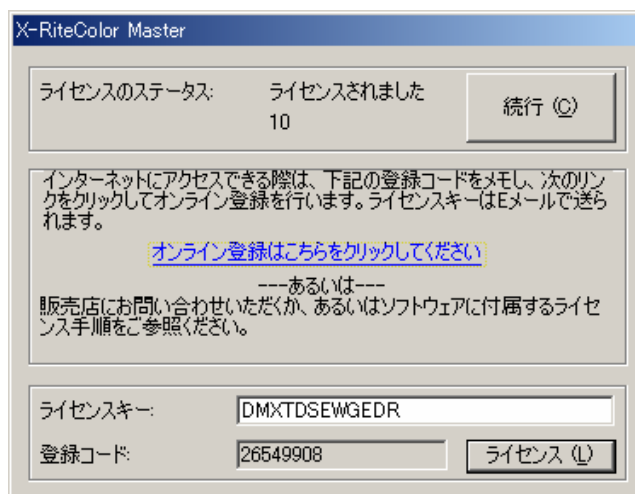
X-RiteColor Master

ライセンスのステータス: ライセンスされました
10

続行 (C)

インターネットにアクセスできる際は、下記の登録コードをメモし、次のリンクをクリックしてオンライン登録を行います。ライセンスキーはEメールで送られます。

オンライン登録はこちらをクリックしてください

---あるいは---

販売店にお問い合わせいただくか、あるいはソフトウェアに付属するライセンス手順をご参照ください。

ライセンスキー: DMXTDSEWGEDR

登録コード: 26549908

ライセンス (L)